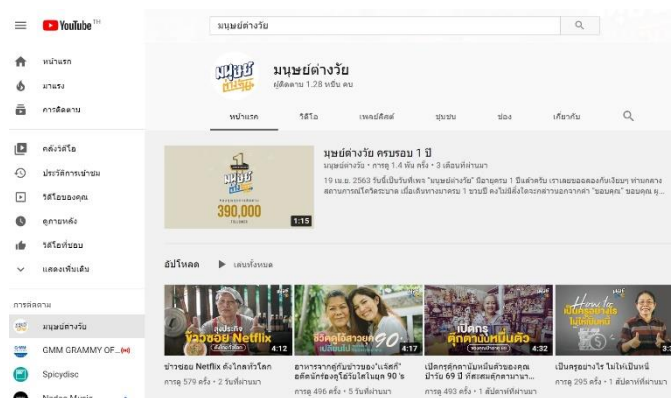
YouTube TH

มนุษย์ต่างวัย

หน้าแรก
มาแรง
การติดตาม
คลังวิดีโอ
ประวัติการเข้าชม
วิดีโอของคุณ
ดูภายหลัง
วิดีโอที่ชอบ
แสดงเพิ่มเติม

การติดตาม
มนุษย์ต่างวัย
GMM GRAMMY OF...
Spicydisc
Nadao Music

มนุษย์ต่างวัย
ผู้ติดตาม 1.28 หมื่น คน

หน้าแรก
วิดีโอ
เพลย์ลิสต์
ชุมชน
ช่อง
เกี่ยวกับ

390,000
1:15

มนุษย์ต่างวัย ครบรอบ 1 ปี
มนุษย์ต่างวัย • การดู 1.4 พัน ครั้ง • 3 เดือนที่ผ่านมา
19 เม.ย. 2563 วันนี้เป็นวันที่เพจ "มนุษย์ต่างวัย" มีอายุครบ 1 ปีแล้วครับ เราเลยขอถือโอกาสนี้เรียนๆ ท่ามกลางสถานการณ์โควิดระบาด เมื่อเดินทางมาครบ 1 ขวบปี คงไม่มีสิ่งใดจะกล่าวนอกจากคำ "ขอบคุณ" ขอบคุณ คุณ...

อัปโหลด
เล่นทั้งหมด

ลุงประจำ ข้าวซอย Netflix
4:12
ข้าวซอย Netflix ดังไกลทั่วโลก
การดู 579 ครั้ง • 2 วันที่ผ่านมา

ชีวิตดีได้ด้วย 90
4:17
อาหารจากคู่กับข้าวของ "แจ๊คกี้" อดีตนักร้องคู่โอ้ยใจในยุค 90 's
การดู 496 ครั้ง • 5 วันที่ผ่านมา

เปิดกรุ ตุ๊กตาหมื่นตัว
4:32
เปิดกรุตุ๊กตาหมื่นตัวของคุณป้าวัย 69 ปี ที่สะสมตุ๊กตามานา...
การดู 493 ครั้ง • 1 สัปดาห์ที่ผ่านมา

How to เป็นครูอย่างไร ไม่ให้เป็นหนี้
3:
เป็นครูอย่างไร ไม่ให้เป็นหนี้
การดู 295 ครั้ง • 1 สัปดาห์ที่ผ่านมา